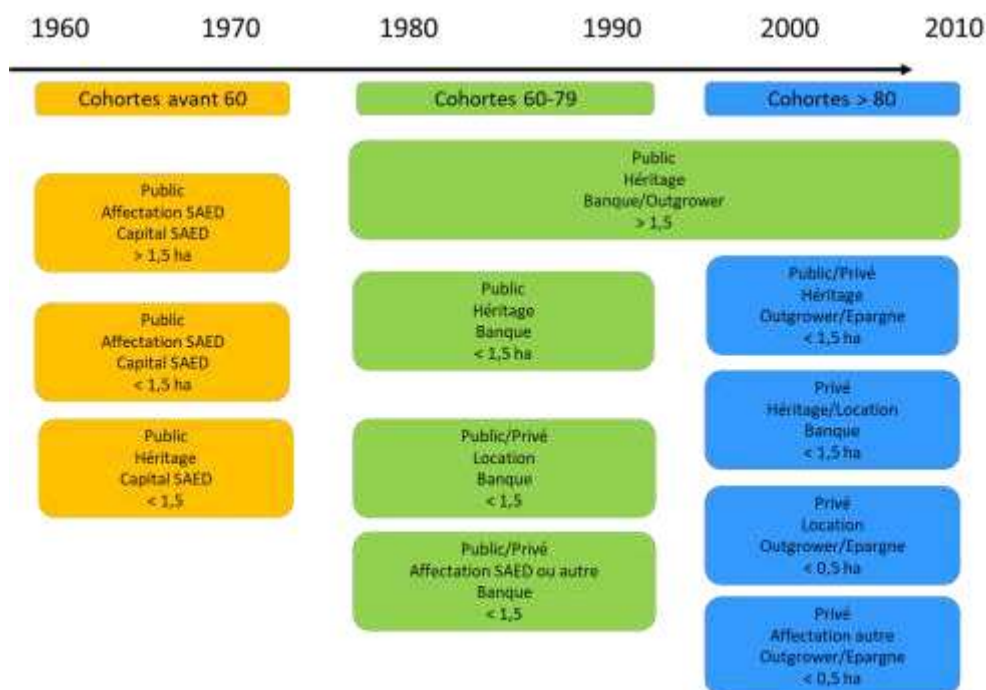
1960 1970 1980 1990 2000 2010

Cohortes avant 60

Cohortes 60-79

Cohortes > 80

Public
Héritage
Banque/Outgrower
> 1,5

Public
Affectation SAED
Capital SAED
> 1,5 ha

Public
Affectation SAED
Capital SAED
< 1,5 ha

Public
Héritage
Capital SAED
< 1,5

Public
Héritage
Banque
< 1,5 ha

Public/Privé
Location
Banque
< 1,5

Public/Privé
Affectation SAED ou autre
Banque
< 1,5

Public/Privé
Héritage
Outgrower/Epargne
< 1,5 ha

Privé
Héritage/Location
Banque
< 1,5 ha

Privé
Location
Outgrower/Epargne
< 0,5 ha

Privé
Affectation autre
Outgrower/Epargne
< 0,5 ha